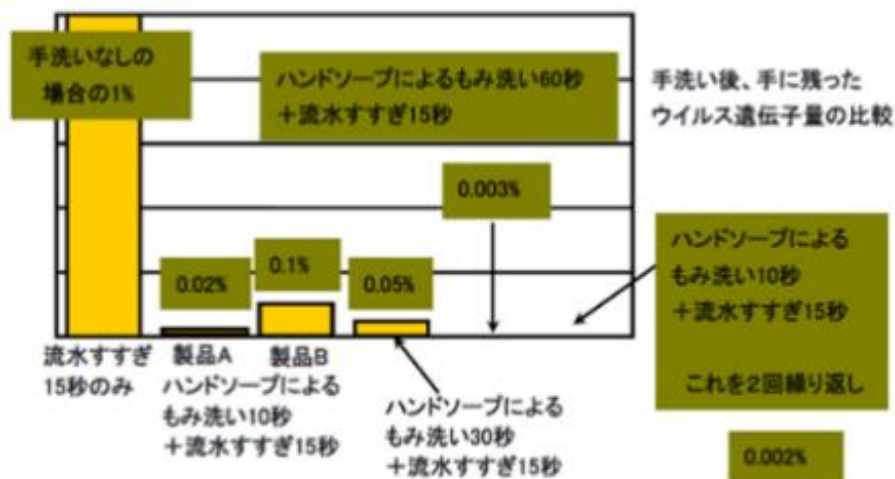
手洗いなしの場合の1%

ハンドソープによるもみ洗い60秒
＋流水すすぎ15秒

手洗い後、手に残った
ウイルス遺伝子量の比較

0.003%

ハンドソープによる
もみ洗い10秒
＋流水すすぎ15秒

これを2回繰り返し

0.02%

0.1%

0.05%

流水すすぎ
15秒のみ

製品A　製品B
ハンドソープによる
もみ洗い10秒
＋流水すすぎ15秒

ハンドソープによる
もみ洗い30秒
＋流水すすぎ15秒

0.002%